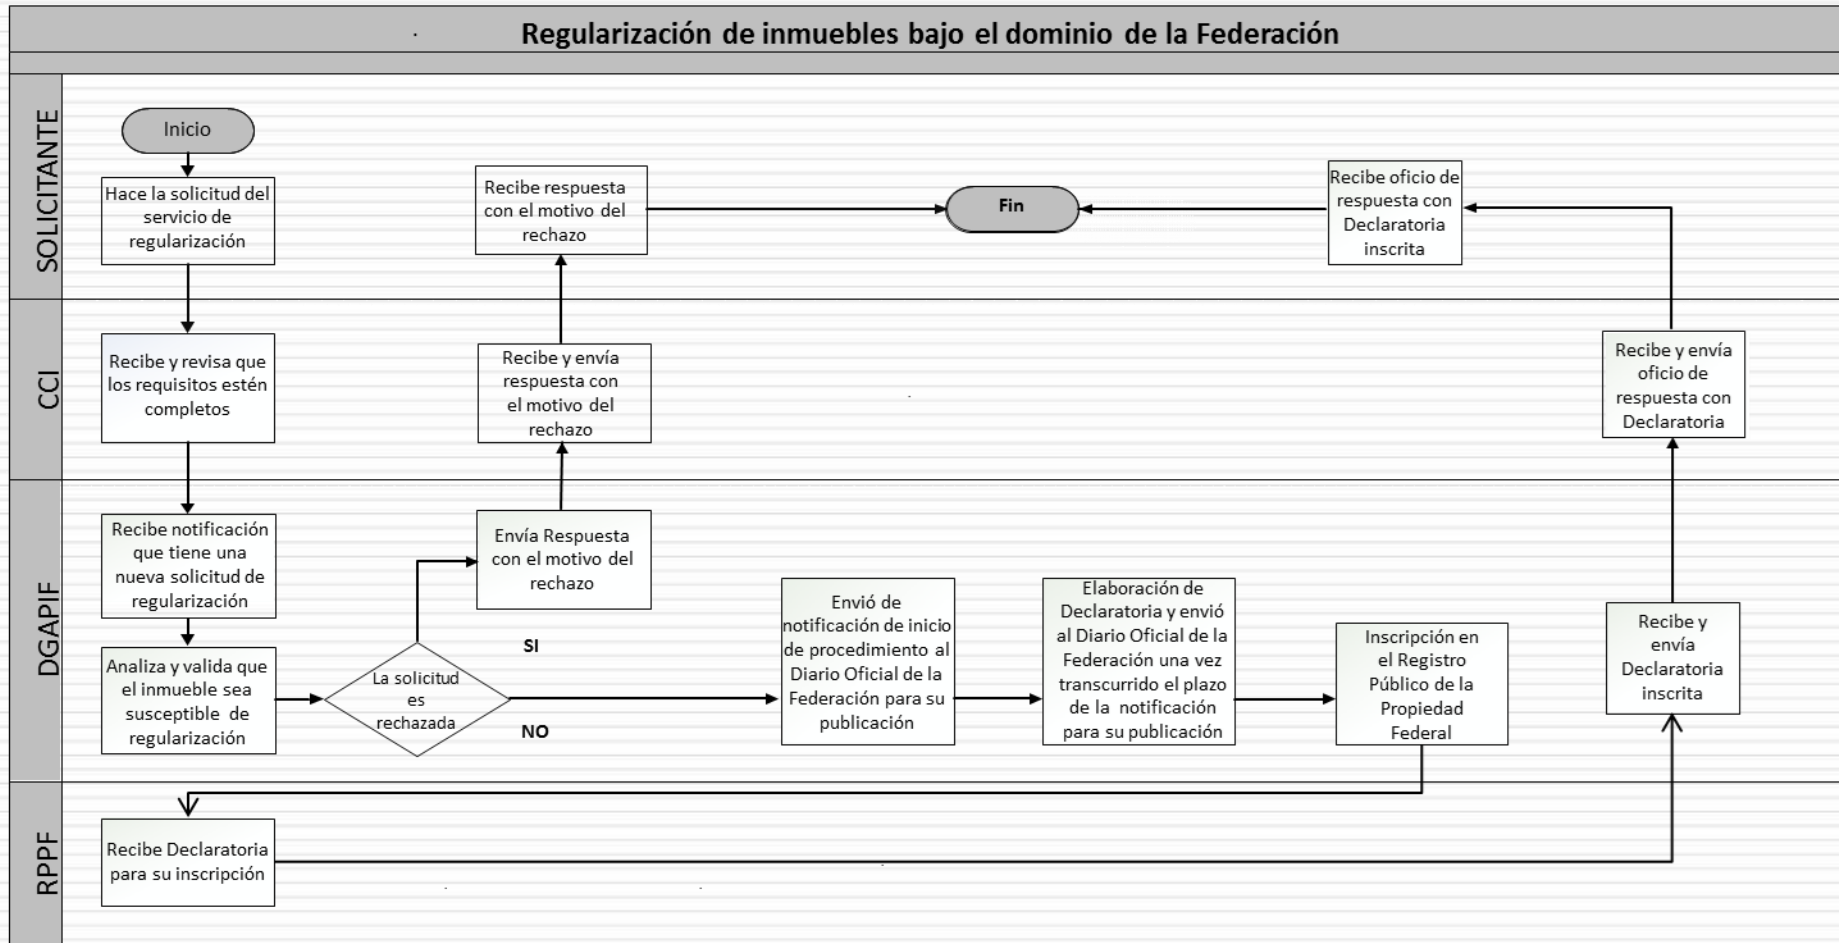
Regularización de inmuebles bajo el dominio de la Federación

SOLICITANTE

Inicio

Hace la solicitud del servicio de regularización

Recibe respuesta con el motivo del rechazo

Fin

Recibe oficio de respuesta con Declaratoria inscrita

CCI

Recibe y revisa que los requisitos estén completos

Recibe y envía respuesta con el motivo del rechazo

Recibe y envía oficio de respuesta con Declaratoria

DGAPIF

Recibe notificación que tiene una nueva solicitud de regularización

Envía Respuesta con el motivo del rechazo

Analiza y valida que el inmueble sea susceptible de regularización

La solicitud es rechazada

SI

NO

Envió de notificación de inicio de procedimiento al Diario Oficial de la Federación para su publicación

Elaboración de Declaratoria y envió al Diario Oficial de la Federación una vez transcurrido el plazo de la notificación para su publicación

Inscripción en el Registro Público de la Propiedad Federal

Recibe y envía Declaratoria inscrita

RPPF

Recibe Declaratoria para su inscripción